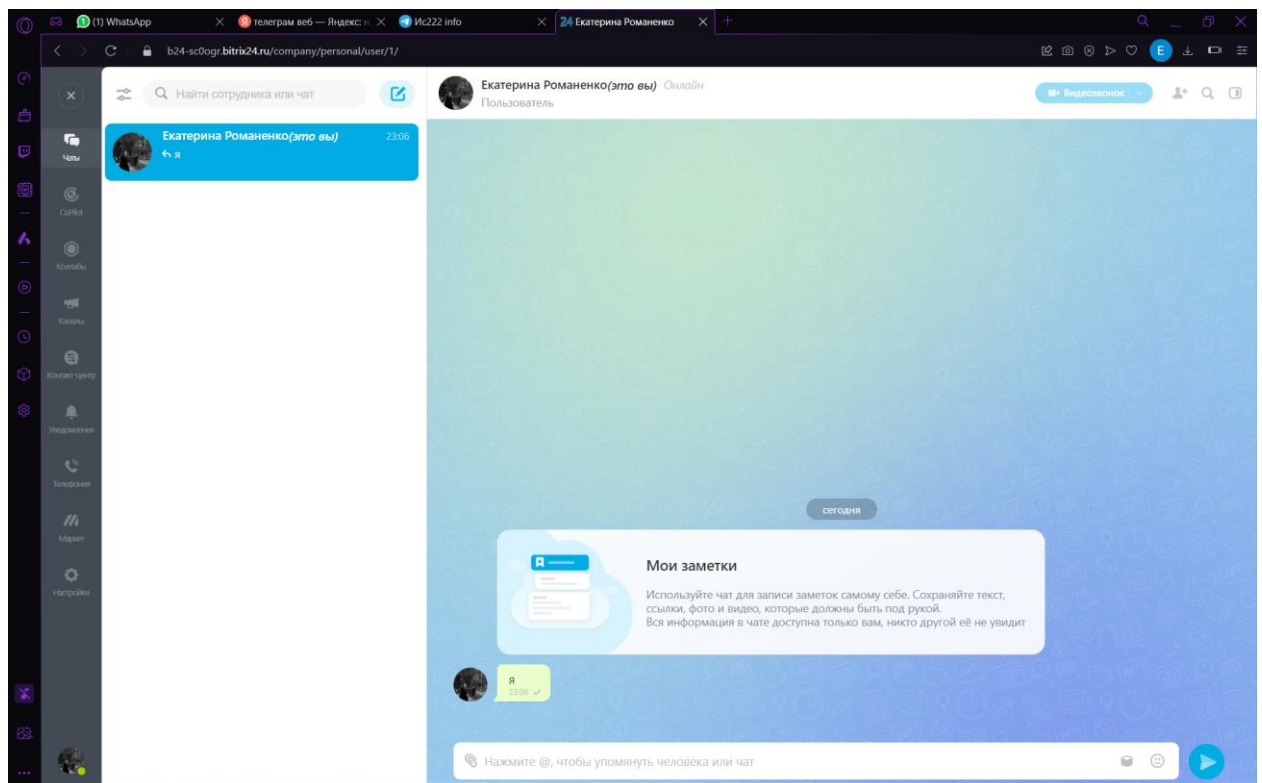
(1) WhatsApp
телеграм веб — Яндекс: н
Ис222 info
24 Екатерина Романенко

b24-sc0ogr.bitrix24.ru/company/personal/user/1/

Найти сотрудника или чат

Чаты
CoPilot
Коллабы
Каналы
Контакт-центр
Уведомления
Телефония
Маркет
Настройки

Екатерина Романенко(это вы) 23:06
я

Екатерина Романенко(это вы) Онлайн
Пользователь

Видеозвонок

сегодня

Мои заметки

Используйте чат для записи заметок самому себе. Сохраняйте текст, ссылки, фото и видео, которые должны быть под рукой.
Вся информация в чате доступна только вам, никто другой её не увидит

я
23:06

Нажмите @, чтобы упомянуть человека или чат